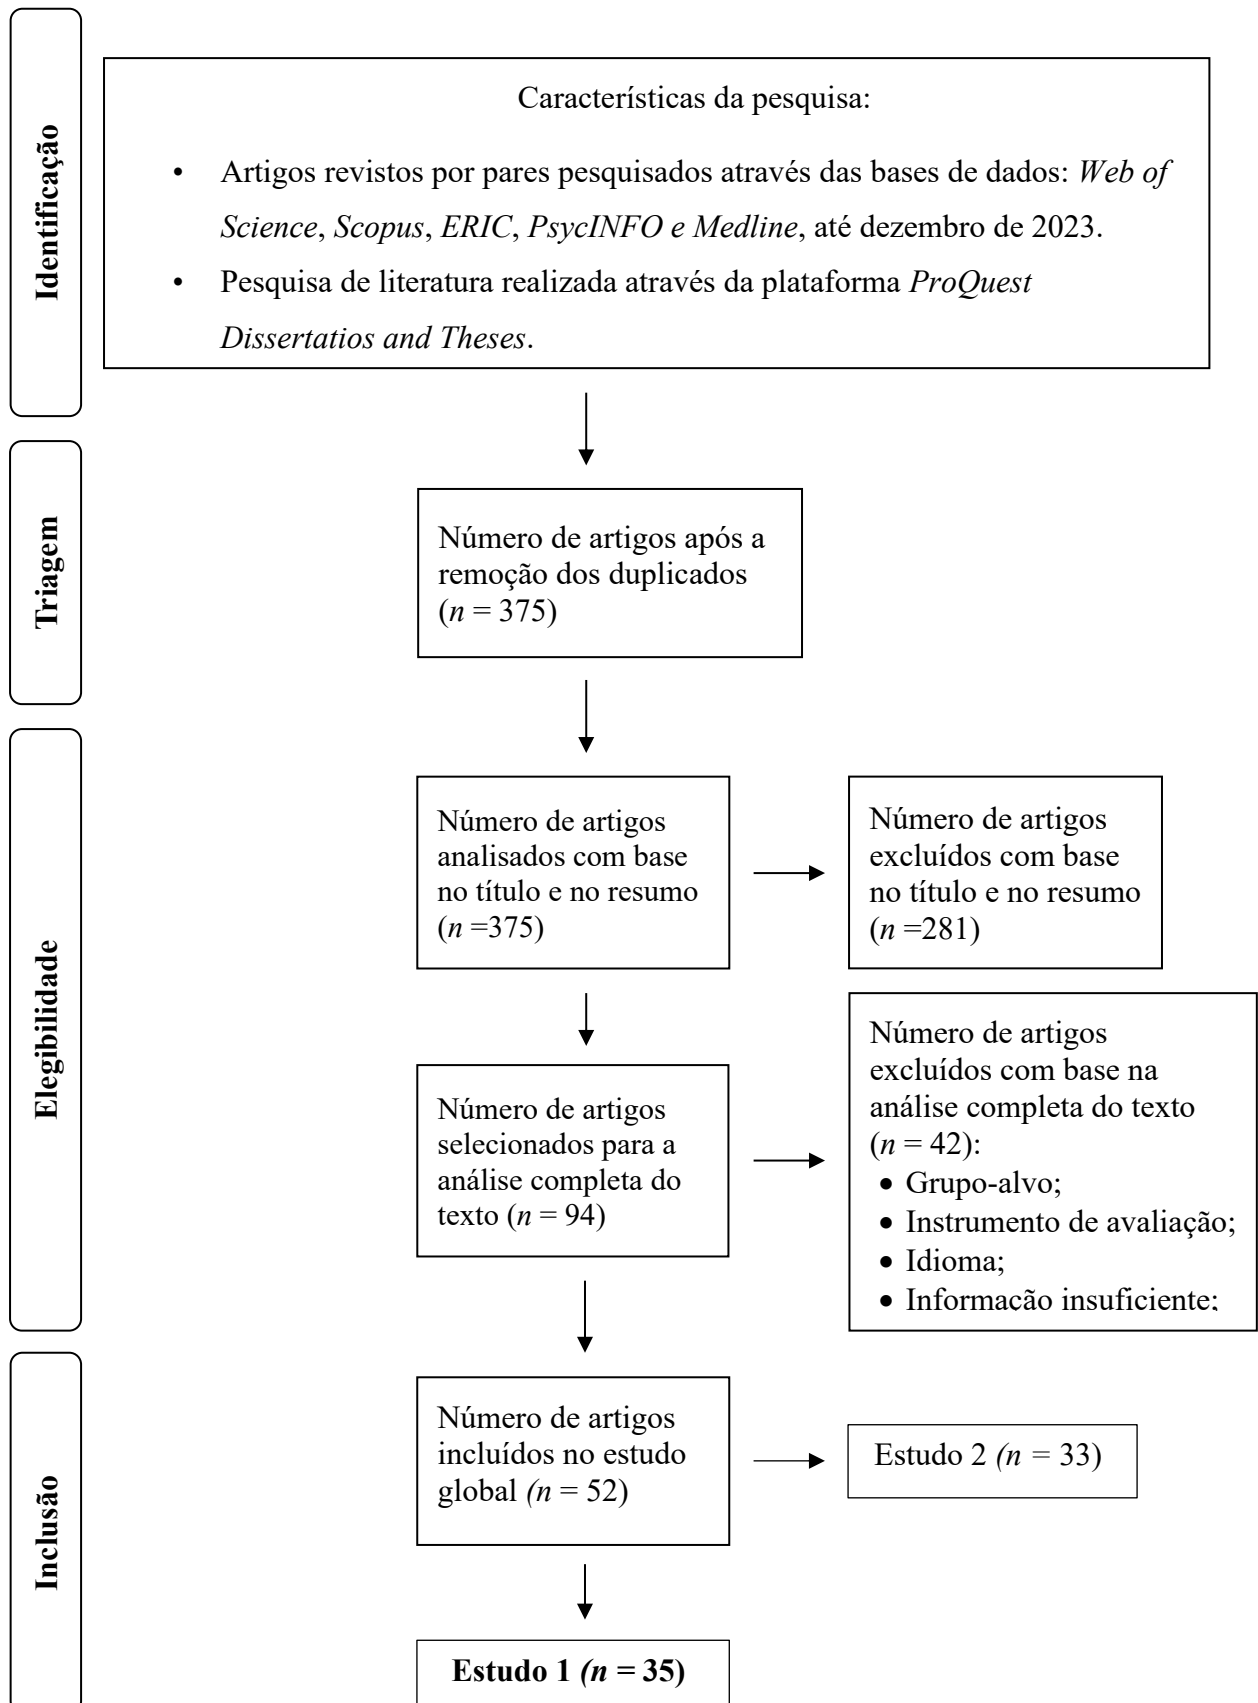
Identificação

Características da pesquisa:

• Artigos revistos por pares pesquisados através das bases de dados: Web of Science, Scopus, ERIC, PsycINFO e Medline, até dezembro de 2023.
• Pesquisa de literatura realizada através da plataforma ProQuest Dissertatios and Theses.

Triagem

Número de artigos após a remoção dos duplicados ($n$ = 375)

Elegibilidade

Número de artigos analisados com base no título e no resumo ($n$ =375)

Número de artigos excluídos com base no título e no resumo ($n$ =281)

Número de artigos selecionados para a análise completa do texto ($n$ = 94)

Número de artigos excluídos com base na análise completa do texto ($n$ = 42):
• Grupo-alvo;
• Instrumento de avaliação;
• Idioma;
• Informacão insuficiente;

Inclusão

Número de artigos incluídos no estudo global ($n$ = 52)

Estudo 2 ($n$ = 33)

Estudo 1 ($n$ = 35)